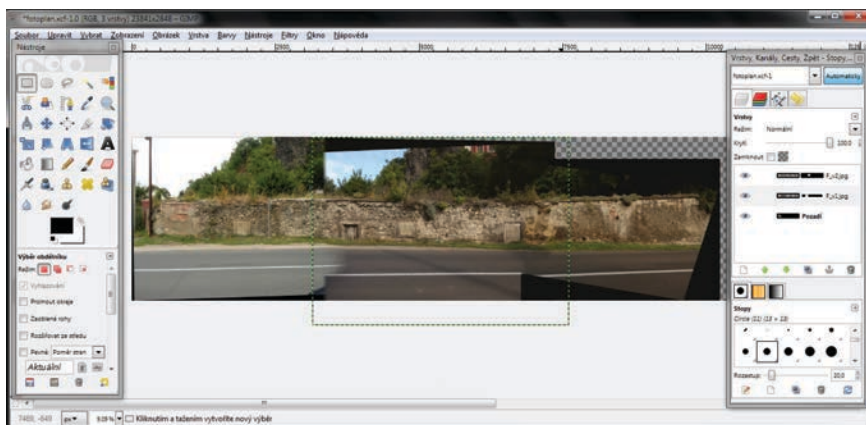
*fotoplan.xcf-1.0 (RGB, 3 vrstvy) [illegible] – GIMP

Soubor Upravit Vybrat Zobrazení Obrázek Vrstva Barvy Nástroje Filtry Okno Nápověda

Nástroje

|2500 |5000 |7500 |10000

Výběr obdélníku
Režim:
Vyhlazování
Promout okraje
Zaoblené rohy
Rozšiřovat ze středu
Pevné Poměr stran
Aktuální

Vrstvy, Kanály, Cesty, Zpět - Stopy...
fotoplan.xcf-1
Automaticky
Vrstvy
Režim: Normální
Krytí 100,0
Zamknout:
F_v2.jpg
F_v1.jpg
Pozadí

Stopy
Circle (11) (13 × 13)
Rozestup 20,0

7400, -849 px 9,09 % Kliknutím a tažením vytvoříte nový výběr